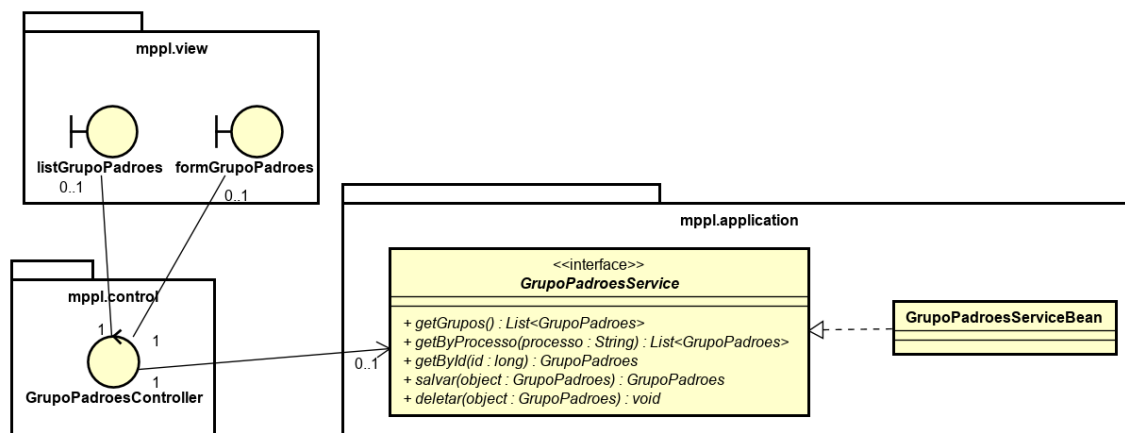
mppl.view

listGrupoPadroes
0..1

formGrupoPadroes
0..1

mppl.control

1
1
1
GrupoPadroesController

mppl.application

<<interface>>
GrupoPadroesService

+ getGrupos() : List<GrupoPadroes>
+ getByProcesso(processo : String) : List<GrupoPadroes>
+ getById(id : long) : GrupoPadroes
+ salvar(object : GrupoPadroes) : GrupoPadroes
+ deletar(object : GrupoPadroes) : void

0..1

GrupoPadroesServiceBean